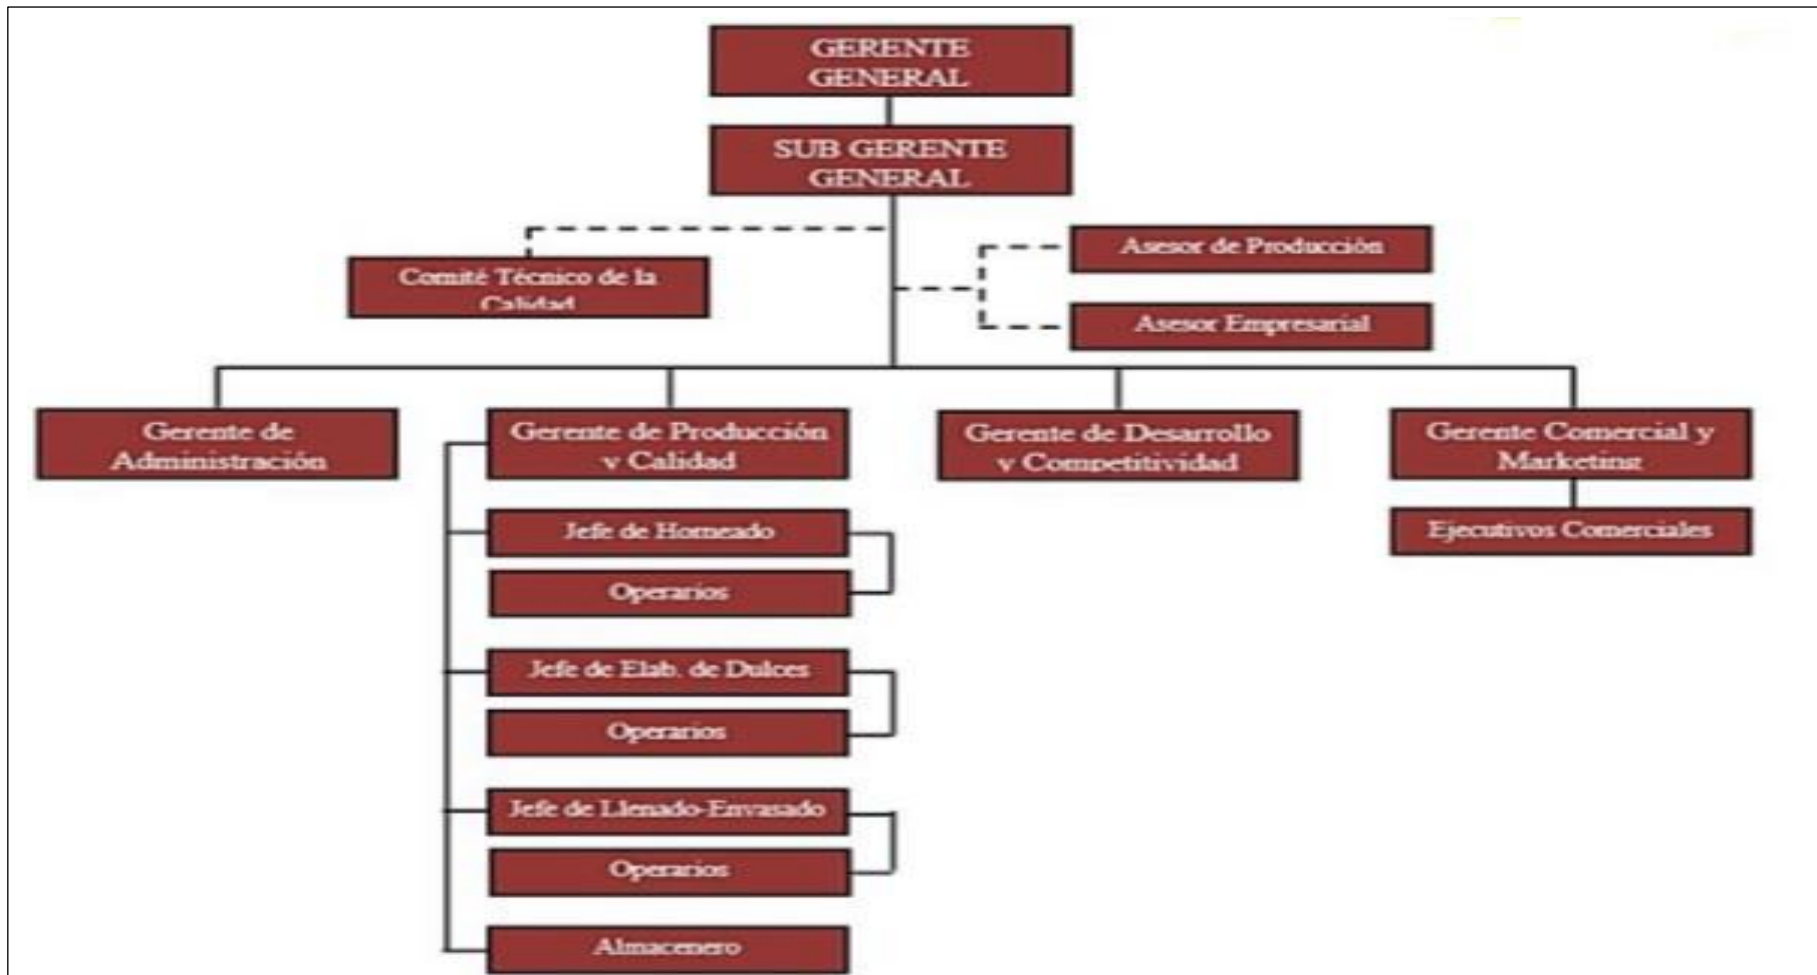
GERENTE GENERAL

SUB GERENTE GENERAL

Comité Técnico de la Calidad

Asesor de Producción

Asesor Empresarial

Gerente de Administración

Gerente de Producción y Calidad

Gerente de Desarrollo y Competitividad

Gerente Comercial y Marketing

Ejecutivos Comerciales

Jefe de Horneado

Operarios

Jefe de Elab. de Dulces

Operarios

Jefe de Llenado-Envasado

Operarios

Almacenero